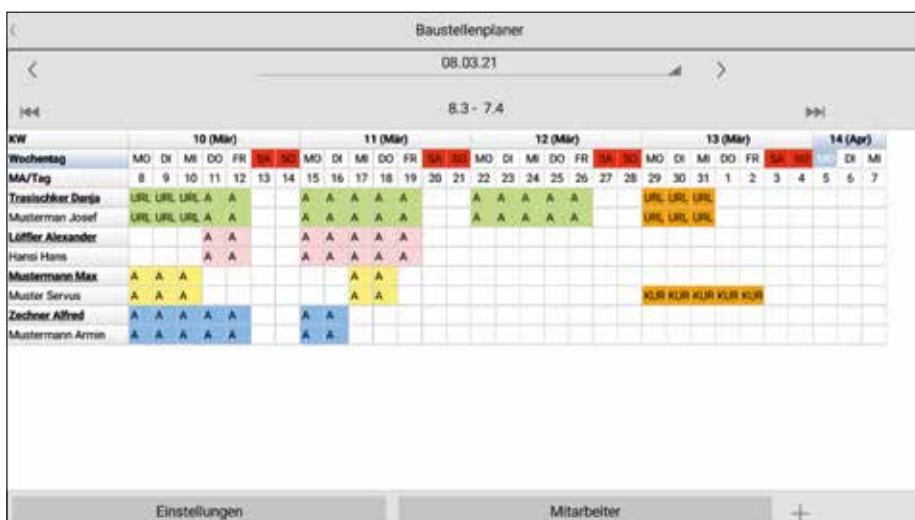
Baustellenplaner

08.03.21

8.3 - 7.4

| KW | 10 (Mär) | | | | | | | 11 (Mär) | | | | | | | 12 (Mär) | | | | | | | 13 (Mär) | | | | | | | 14 (Apr) | | |
|---|---|---|---|---|---|---|---|---|---|---|---|---|---|---|---|---|---|---|---|---|---|---|---|---|---|---|---|---|---|---|---|
| Wochentag | MO | DI | MI | DO | FR | SA | SO | MO | DI | MI | DO | FR | SA | SO | MO | DI | MI | DO | FR | SA | SO | MO | DI | MI | DO | FR | SA | SO | MO | DI | MI |
| MA/Tag | 8 | 9 | 10 | 11 | 12 | 13 | 14 | 15 | 16 | 17 | 18 | 19 | 20 | 21 | 22 | 23 | 24 | 25 | 26 | 27 | 28 | 29 | 30 | 31 | 1 | 2 | 3 | 4 | 5 | 6 | 7 |
| Trasischker Danja | URL | URL | URL | A | A | | | A | A | A | A | A | | | A | A | A | A | A | | | URL | URL | URL | | | | | | | |
| Musterman Josef | URL | URL | URL | A | A | | | A | A | A | A | A | | | A | A | A | A | A | | | URL | URL | URL | | | | | | | |
| Löffler Alexander | | | | A | A | | | A | A | A | A | A | | | | | | | | | | | | | | | | | | | |
| Hansi Hans | | | | A | A | | | A | A | A | A | A | | | | | | | | | | | | | | | | | | | |
| Mustermann Max | A | A | A | | | | | | | A | A | | | | | | | | | | | | | | | | | | | | |
| Muster Servus | A | A | A | | | | | | | A | A | | | | | | | | | | | KUR | KUR | KUR | KUR | KUR | | | | | |
| Zechner Alfred | A | A | A | A | A | | | A | A | | | | | | | | | | | | | | | | | | | | | | |
| Mustermann Armin | A | A | A | A | A | | | A | A | | | | | | | | | | | | | | | | | | | | | | |

Einstellungen

Mitarbeiter

+